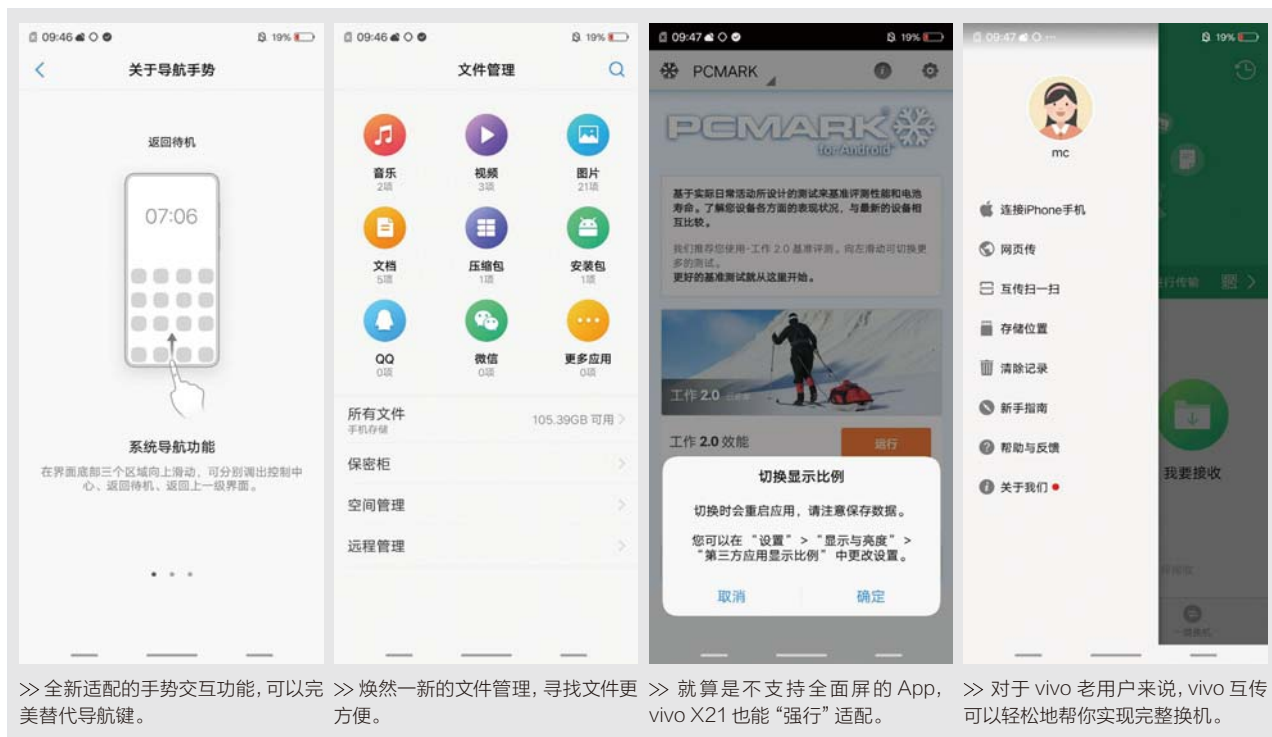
09:46 19%

关于导航手势

返回待机

07:06

系统导航功能

在界面底部三个区域向上滑动，可分别调出控制中心、返回待机、返回上一级界面。

09:46 19%

文件管理

音乐
2项

视频
3项

图片
21项

文档
5项

压缩包
1项

安装包
1项

QQ
0项

微信
0项

更多应用
0项

所有文件
手机存储

105.39GB 可用

保密柜

空间管理

远程管理

09:47 19%

PCMARK

PCMARK
for Android

基于实际日常活动所设计的测试来基准评测性能和电池寿命。了解您设备各方面的表现状况，与最新的设备相互比较。

我们推荐您使用-工作 2.0 基准评测。向左滑动可切换更多的测试。
更好的基准测试就从这里开始。

工作 2.0

工作 2.0 效能

运行

切换显示比例

切换时会重启应用，请注意保存数据。

您可以在“设置”>“显示与亮度”>“第三方应用显示比例”中更改设置。

取消

确定

09:47 19%

mc

连接iPhone手机

网页传

互传扫一扫

存储位置

清除记录

新手指南

帮助与反馈

关于我们

我要接收

>> 全新适配的手势交互功能，可以完美替代导航键。

>> 焕然一新的文件管理，寻找文件更方便。

>> 就算是不支持全面屏的 App，vivo X21 也能“强行”适配。

>> 对于 vivo 老用户来说，vivo 互传可以轻松地帮你实现完整换机。